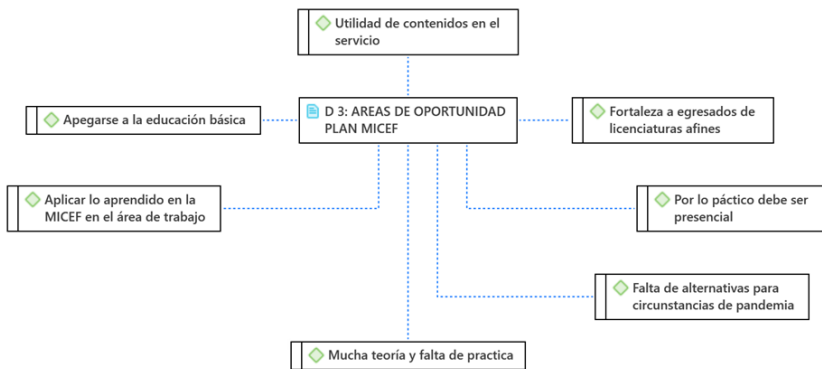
Utilidad de contenidos en el servicio

Apegarse a la educación básica

D 3: AREAS DE OPORTUNIDAD PLAN MICEF

Fortaleza a egresados de licenciaturas afines

Aplicar lo aprendido en la MICEF en el área de trabajo

Por lo páctico debe ser presencial

Falta de alternativas para circunstancias de pandemia

Mucha teoría y falta de practica